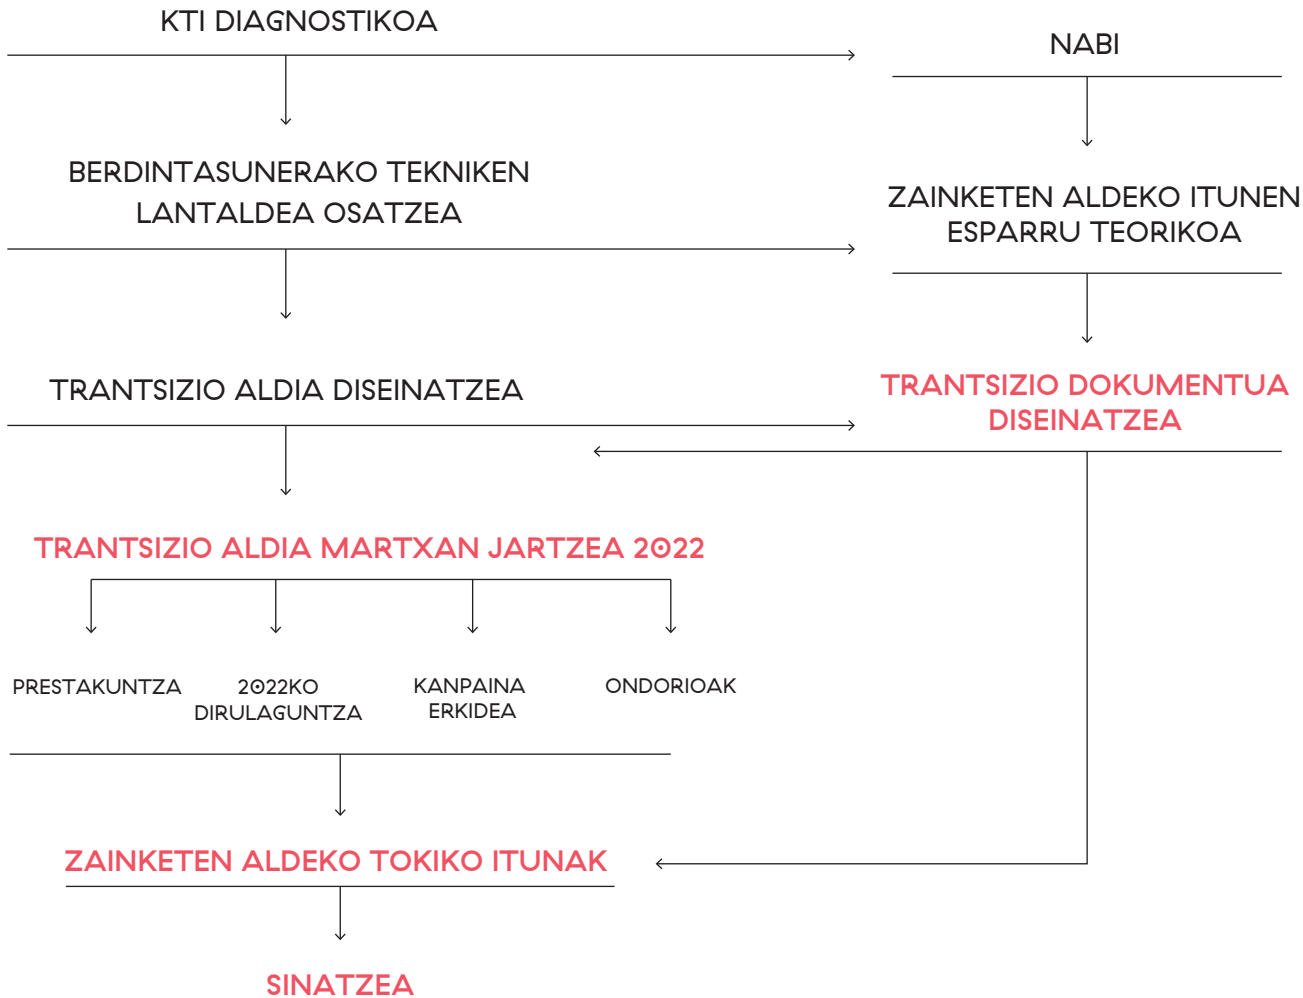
KTI DIAGNOSTIKOA

NABI

BERDINTASUNERAKO TEKNIKEN LANTALDEA OSATZEA

ZAINKETEN ALDEKO ITUNEN ESPARRU TEORIKOA

TRANTSIZIO ALDIA DISEINATZEA

TRANTSIZIO DOKUMENTUA DISEINATZEA

TRANTSIZIO ALDIA MARTXAN JARTZEA 2022

PRESTAKUNTZA

2022KO DIRULAGUNTZA

KANPAINA ERKIDEA

ONDORIOAK

ZAINKETEN ALDEKO TOKIKO ITUNAK

SINATZEA